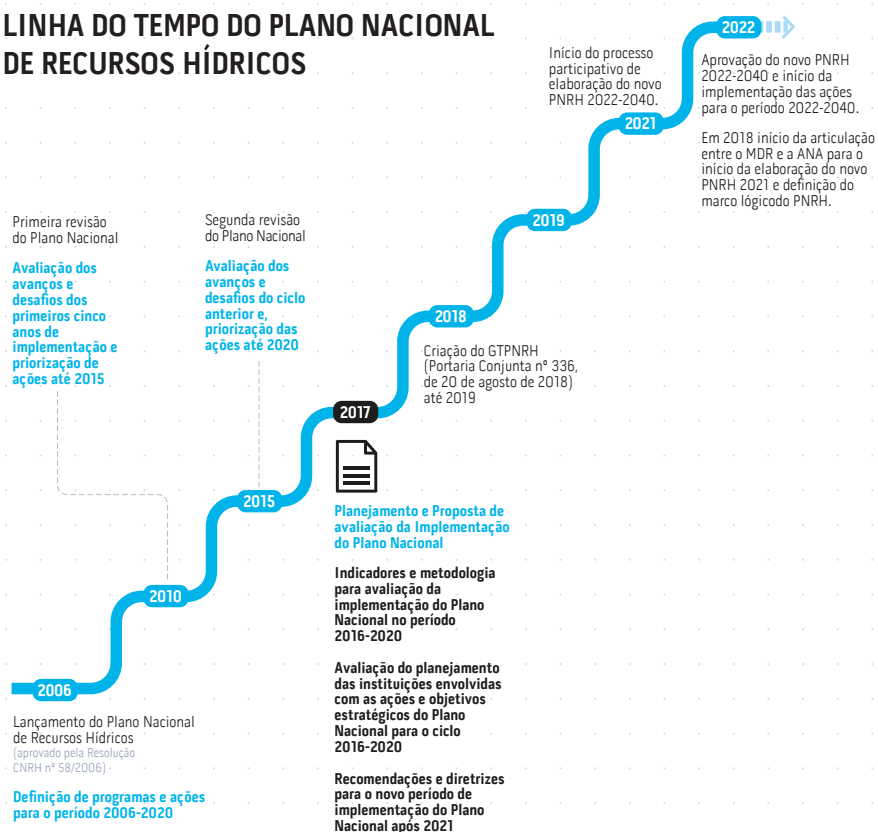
LINHA DO TEMPO DO PLANO NACIONAL DE RECURSOS HÍDRICOS

Início do processo participativo de elaboração do novo PNRH 2022-2040.

2022

Aprovação do novo PNRH 2022-2040 e início da implementação das ações para o período 2022-2040.

Em 2018 início da articulação entre o MDR e a ANA para o início da elaboração do novo PNRH 2021 e definição do marco lógicodo PNRH.

2021

2019

Primeira revisão do Plano Nacional

Avaliação dos avanços e desafios dos primeiros cinco anos de implementação e priorização de ações até 2015

Segunda revisão do Plano Nacional

Avaliação dos avanços e desafios do ciclo anterior e, priorização das ações até 2020

2018

Criação do GTPNRH (Portaria Conjunta nº 336, de 20 de agosto de 2018) até 2019

2017

2015

Planejamento e Proposta de avaliação da Implementação do Plano Nacional

Indicadores e metodologia para avaliação da implementação do Plano Nacional no período 2016-2020

2010

Avaliação do planejamento das instituições envolvidas com as ações e objetivos estratégicos do Plano Nacional para o ciclo 2016-2020

2006

Lançamento do Plano Nacional de Recursos Hídricos (aprovado pela Resolução CNRH nº 58/2006)

Definição de programas e ações para o período 2006-2020

Recomendações e diretrizes para o novo período de implementação do Plano Nacional após 2021